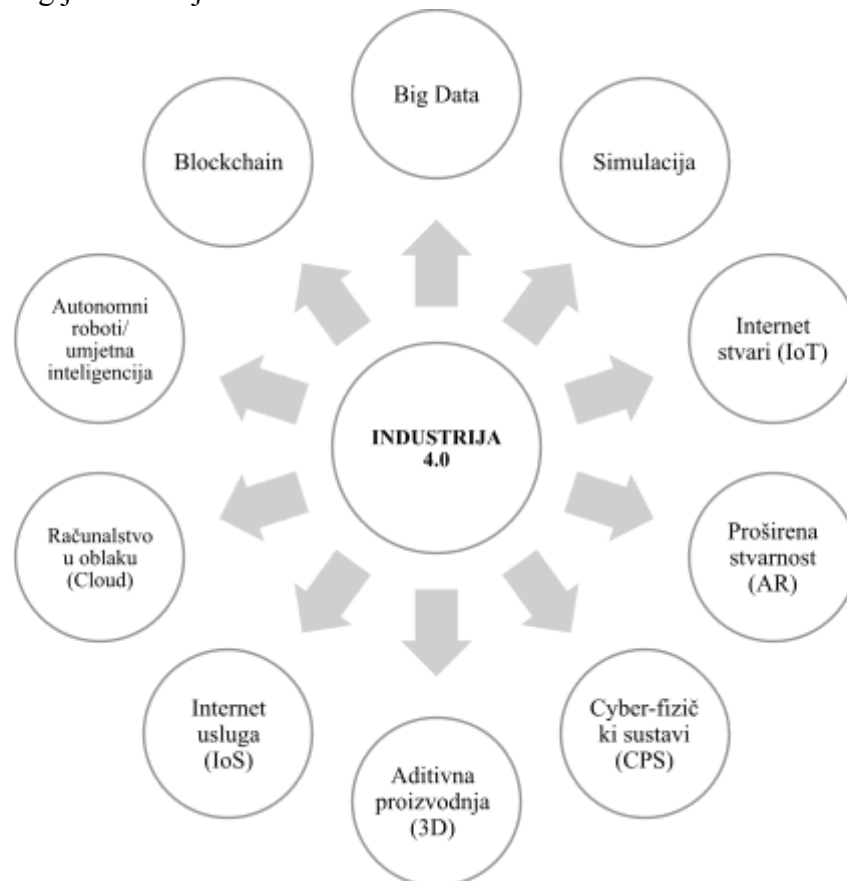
INDUSTRIJA 4.0

Big Data

Simulacija

Internet stvari (IoT)

Proširena stvarnost (AR)

Cyber-fizič ki sustavi (CPS)

Aditivna proizvodnja (3D)

Internet usluga (IoS)

Računalstvo u oblaku (Cloud)

Autonomni roboti/ umjetna inteligencija

Blockchain